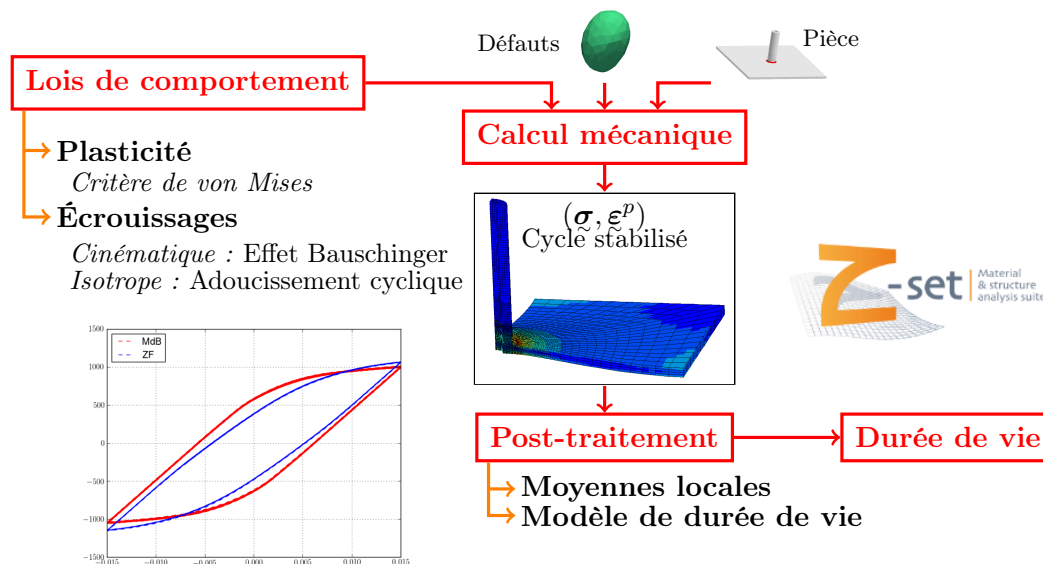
Défauts

Pièce

Lois de comportement

Calcul mécanique

Plasticité
Critère de von Mises

Écrouissages
Cinématique : Effet Bauschinger
Isotrope : Adoucissement cyclique

$(\boldsymbol{\sigma}, \boldsymbol{\varepsilon}^p)$
Cycle stabilisé

Z-set Material & structure analysis suite

MdB
ZF

1500
1000
500
0
−500
−1000
−1500
−0.015
−0.010
−0.005
0.000
0.005
0.010
0.015

Post-traitement

Durée de vie

Moyennes locales
Modèle de durée de vie